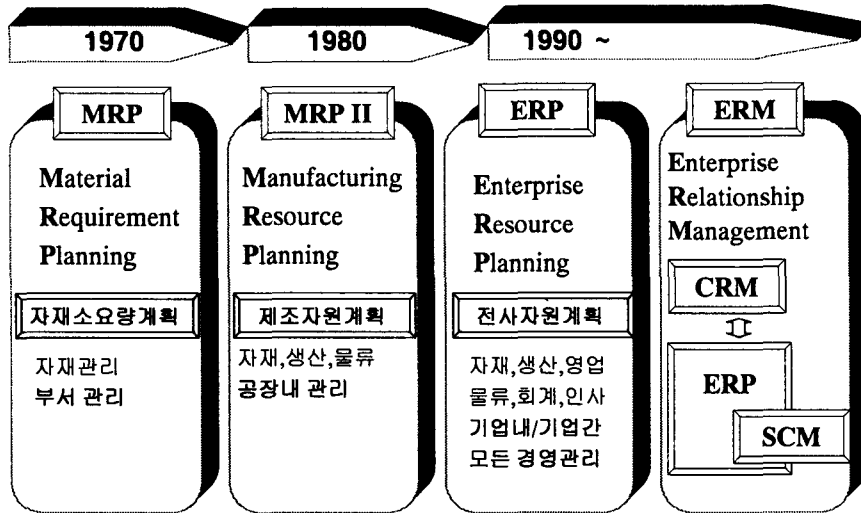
1970

1980

1990 ~

MRP

Material Requirement Planning

자재소요량계획

자재관리
부서 관리

MRP II

Manufacturing Resource Planning

제조자원계획

자재,생산,물류
공장내 관리

ERP

Enterprise Resource Planning

전사자원계획

자재,생산,영업
물류,회계,인사
기업내/기업간
모든 경영관리

ERM

Enterprise Relationship Management

CRM

ERP

SCM